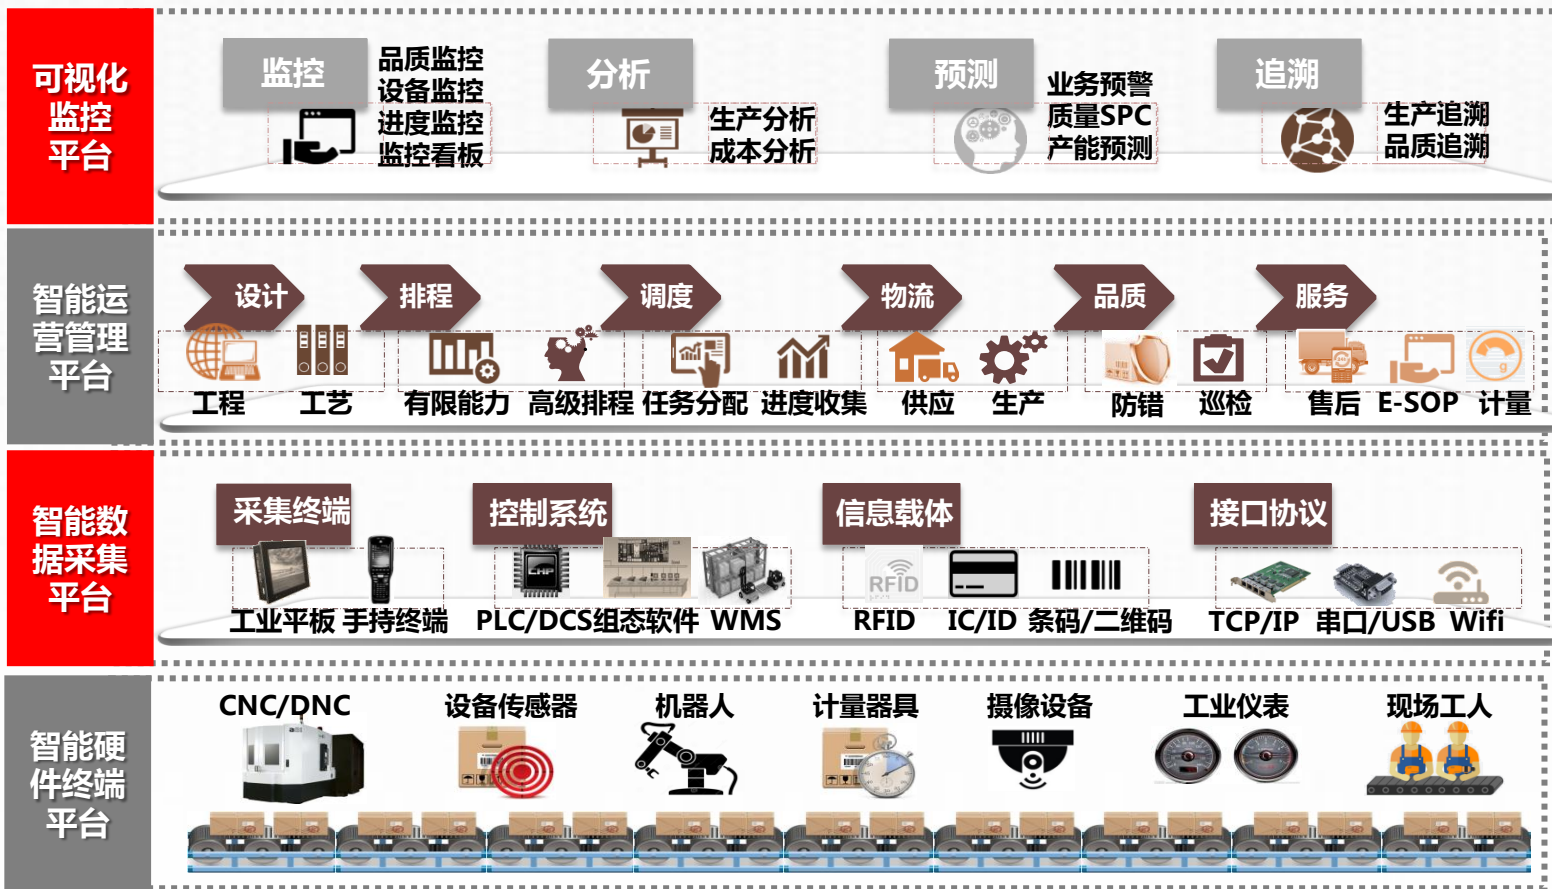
可视化监控平台

监控
品质监控
设备监控
进度监控
监控看板

分析
生产分析
成本分析

预测
业务预警
质量SPC
产能预测

追溯
生产追溯
品质追溯

智能运营管理平台

设计
排程
调度
物流
品质
服务

工程 工艺 有限能力 高级排程 任务分配 进度收集 供应 生产 防错 巡检 售后 E-SOP 计量

智能数据采集平台

采集终端
工业平板 手持终端

控制系统
PLC/DCS组态软件 WMS

信息载体
RFID
RFID IC/ID 条码/二维码

接口协议
TCP/IP 串口/USB Wifi

智能硬件终端平台

CNC/DNC 设备传感器 机器人 计量器具 摄像设备 工业仪表 现场工人